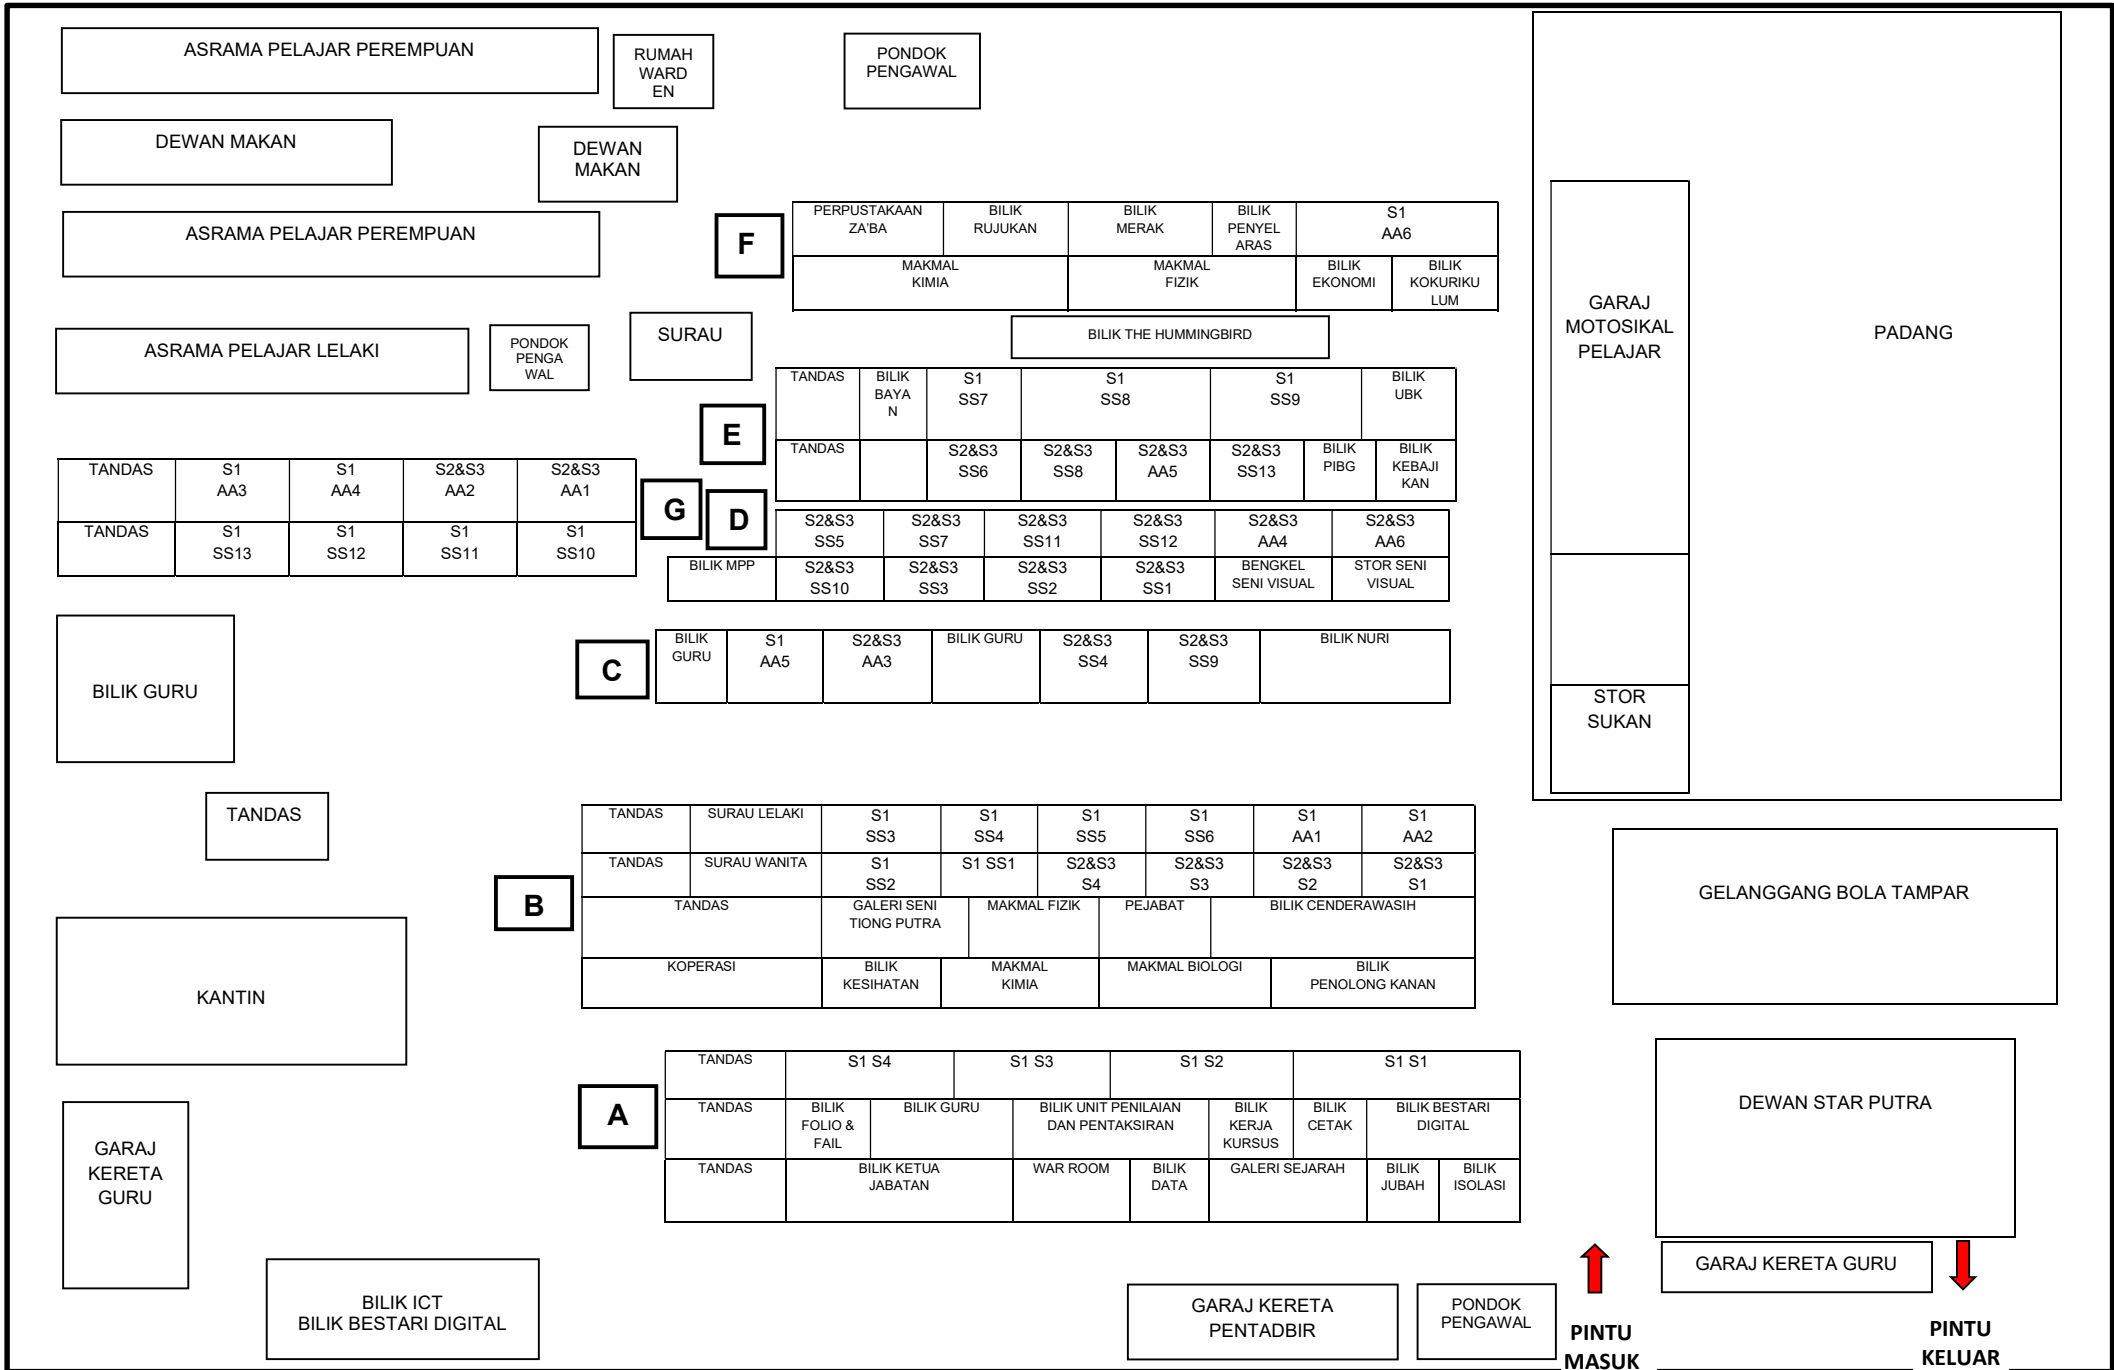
ASRAMA PELAJAR PEREMPUAN

RUMAH WARDEN

PONDOK PENGAWAL

DEWAN MAKAN

DEWAN MAKAN

ASRAMA PELAJAR PEREMPUAN

F

| PERPUSTAKAAN ZA'BA | BILIK RUJUKAN | BILIK MERAK | BILIK PENYELARAS | S1 AA6 |
|---|---|---|---|---|
| MAKMAL KIMIA | | MAKMAL FIZIK | BILIK EKONOMI | BILIK KOKURIKULUM |

BILIK THE HUMMINGBIRD

ASRAMA PELAJAR LELAKI

PONDOK PENGAWAL

SURAU

E

| TANDAS | BILIK BAYAN | S1 SS7 | S1 SS8 | | S1 SS9 | | BILIK UBK |
|---|---|---|---|---|---|---|---|
| TANDAS | | S2&S3 SS6 | S2&S3 SS8 | S2&S3 AA5 | S2&S3 SS13 | BILIK PIBG | BILIK KEBAJIKAN |

| TANDAS | S1 AA3 | S1 AA4 | S2&S3 AA2 | S2&S3 AA1 |
|---|---|---|---|---|
| TANDAS | S1 SS13 | S1 SS12 | S1 SS11 | S1 SS10 |

G

D

| | S2&S3 SS5 | S2&S3 SS7 | S2&S3 SS11 | S2&S3 SS12 | S2&S3 AA4 | S2&S3 AA6 |
|---|---|---|---|---|---|---|
| BILIK MPP | S2&S3 SS10 | S2&S3 SS3 | S2&S3 SS2 | S2&S3 SS1 | BENGKEL SENI VISUAL | STOR SENI VISUAL |

BILIK GURU

C

| BILIK GURU | S1 AA5 | S2&S3 AA3 | BILIK GURU | S2&S3 SS4 | S2&S3 SS9 | BILIK NURI |
|---|---|---|---|---|---|---|

GARAJ MOTOSIKAL PELAJAR

PADANG

STOR SUKAN

TANDAS

B

| TANDAS | SURAU LELAKI | S1 SS3 | S1 SS4 | S1 SS5 | S1 SS6 | S1 AA1 | S1 AA2 |
|---|---|---|---|---|---|---|---|
| TANDAS | SURAU WANITA | S1 SS2 | S1 SS1 | S2&S3 S4 | S2&S3 S3 | S2&S3 S2 | S2&S3 S1 |
| TANDAS | | GALERI SENI TIONG PUTRA | MAKMAL FIZIK | PEJABAT | BILIK CENDERAWASIH | | |
| KOPERASI | | BILIK KESIHATAN | MAKMAL KIMIA | MAKMAL BIOLOGI | BILIK PENOLONG KANAN | | |

GELANGGANG BOLA TAMPAR

KANTIN

A

| TANDAS | S1 S4 | | S1 S3 | S1 S2 | | S1 S1 | |
|---|---|---|---|---|---|---|---|
| TANDAS | BILIK FOLIO & FAIL | BILIK GURU | BILIK UNIT PENILAIAN DAN PENTAKSIRAN | BILIK KERJA KURSUS | BILIK CETAK | BILIK BESTARI DIGITAL | |
| TANDAS | BILIK KETUA JABATAN | | WAR ROOM | BILIK DATA | GALERI SEJARAH | BILIK JUBAH | BILIK ISOLASI |

DEWAN STAR PUTRA

GARAJ KERETA GURU

GARAJ KERETA GURU

BILIK ICT
BILIK BESTARI DIGITAL

GARAJ KERETA PENTADBIR

PONDOK PENGAWAL

PINTU MASUK

PINTU KELUAR